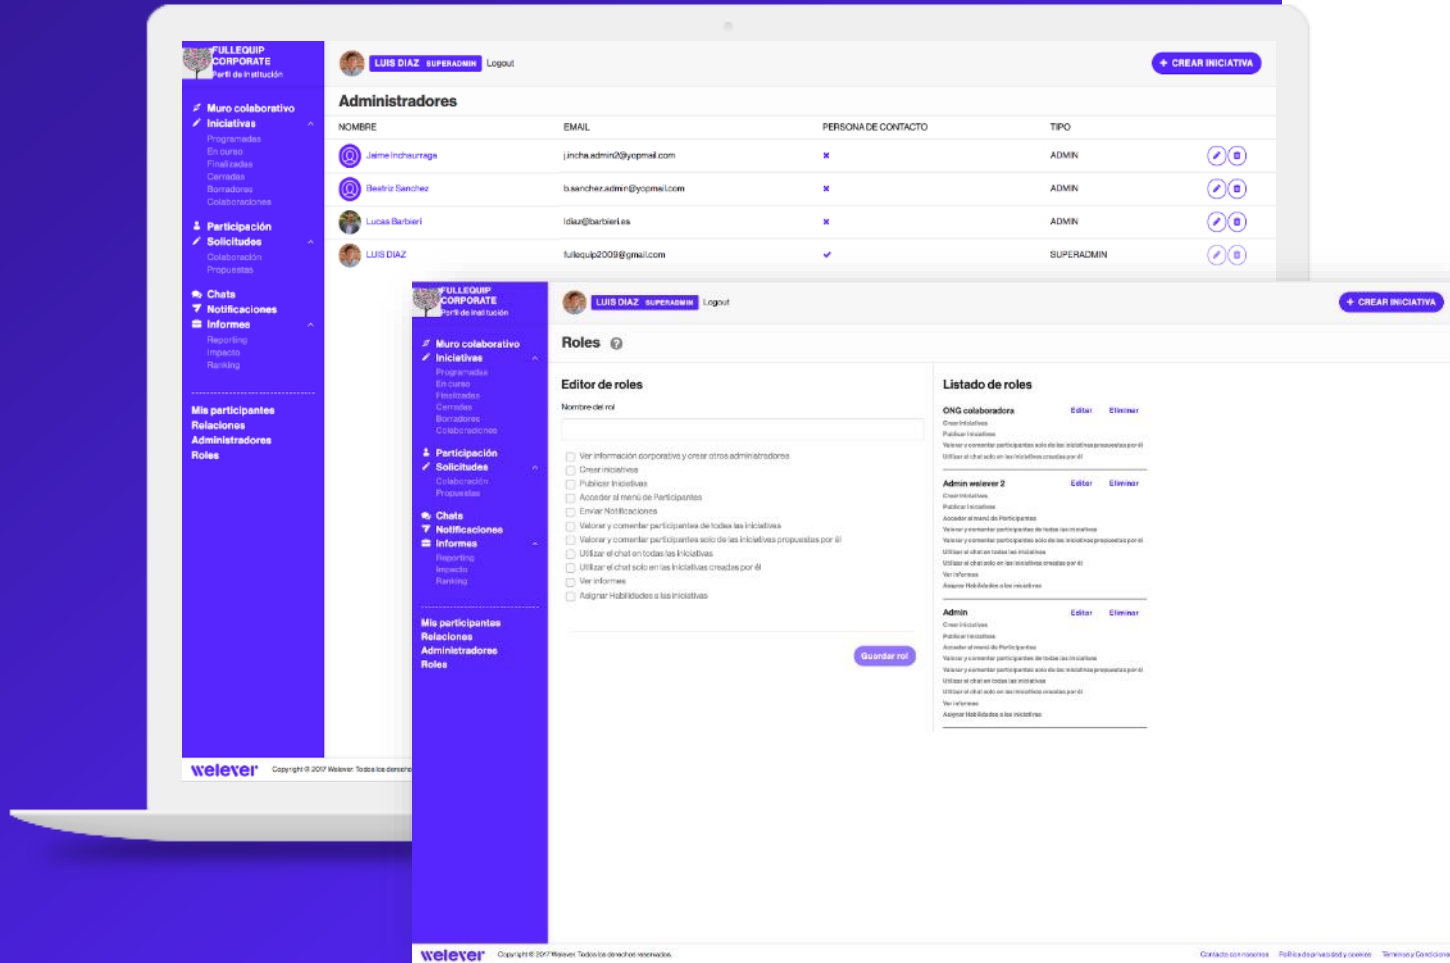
FULLEQUIP CORPORATE
Perfil de institución

Muro colaborativo
Iniciativas
Programadas
En curso
Finalizadas
Cerradas
Borradores
Colaboraciones

Participación
Solicitudes
Colaboración
Propuestas

Chats
Notificaciones
Informes
Reporting
Impacto
Ranking

Mis participantes
Relaciones
Administradores
Roles

LUIS DIAZ SUPERADMIN Logout

+ CREAR INICIATIVA

Administradores

| NOMBRE | EMAIL | PERSONA DE CONTACTO | TIPO |
|---|---|---|---|
| Jaime Incháurraga | j.incha.admin2@yopmail.com | × | ADMIN |
| Beatriz Sanchez | b.sanchez.admin@yopmail.com | × | ADMIN |
| Lucas Barbieri | ldiaz@barbieri.es | × | ADMIN |
| LUIS DIAZ | fullequip2009@gmail.com | ✓ | SUPERADMIN |

welever Copyright © 2017 Welever. Todos los derechos

FULLEQUIP CORPORATE
Perfil de institución

Muro colaborativo
Iniciativas
Programadas
En curso
Finalizadas
Cerradas
Borradores
Colaboraciones

Participación
Solicitudes
Colaboración
Propuestas

Chats
Notificaciones
Informes
Reporting
Impacto
Ranking

Mis participantes
Relaciones
Administradores
Roles

LUIS DIAZ SUPERADMIN Logout

+ CREAR INICIATIVA

Roles

Editor de roles

Nombre del rol

Ver información corporativa y crear otros administradores
Crear iniciativas
Publicar iniciativas
Acceder al menú de Participantes
Enviar Notificaciones
Valorar y comentar participantes de todas las iniciativas
Valorar y comentar participantes solo de las iniciativas propuestas por él
Utilizar el chat en todas las iniciativas
Utilizar el chat solo en las iniciativas creadas por él
Ver informes
Asignar Habilidades a las iniciativas

Guardar rol

Listado de roles

ONG colaboradora Editar Eliminar
Crear iniciativas
Publicar iniciativas
Valorar y comentar participantes solo de las iniciativas propuestas por él
Utilizar el chat solo en las iniciativas creadas por él

Admin welever 2 Editar Eliminar
Crear iniciativas
Publicar iniciativas
Acceder al menú de Participantes
Valorar y comentar participantes de todas las iniciativas
Valorar y comentar participantes solo de las iniciativas propuestas por él
Utilizar el chat en todas las iniciativas
Utilizar el chat solo en las iniciativas creadas por él
Ver informes
Asignar Habilidades a las iniciativas

Admin Editar Eliminar
Crear iniciativas
Publicar iniciativas
Acceder al menú de Participantes
Valorar y comentar participantes de todas las iniciativas
Valorar y comentar participantes solo de las iniciativas propuestas por él
Utilizar el chat en todas las iniciativas
Utilizar el chat solo en las iniciativas creadas por él
Ver informes
Asignar Habilidades a las iniciativas

welever Copyright © 2017 Welever. Todos los derechos reservados.
Contacto con nosotros Política de privacidad y cookies Términos y Condiciones